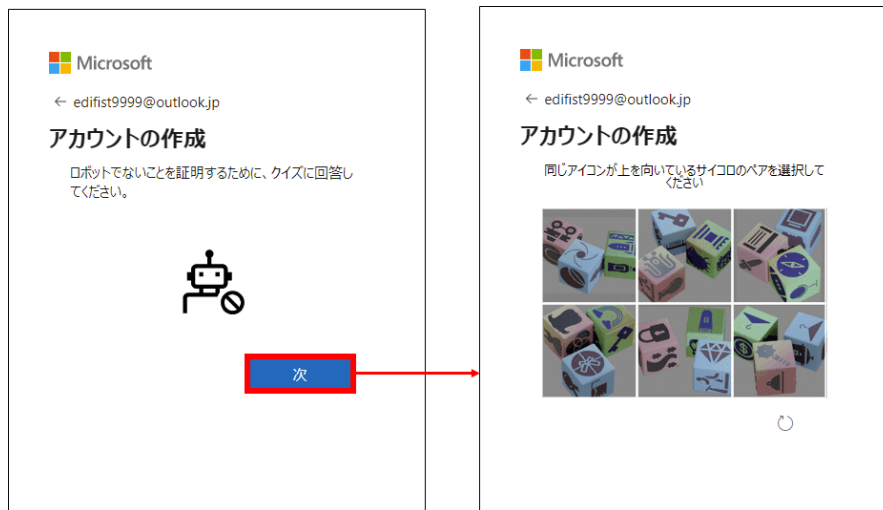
Microsoft

← edifist9999@outlook.jp

アカウントの作成

ロボットでないことを証明するために、クイズに回答してください。

次

Microsoft

← edifist9999@outlook.jp

アカウントの作成

同じアイコンが上を向いているサイコロのペアを選択してください